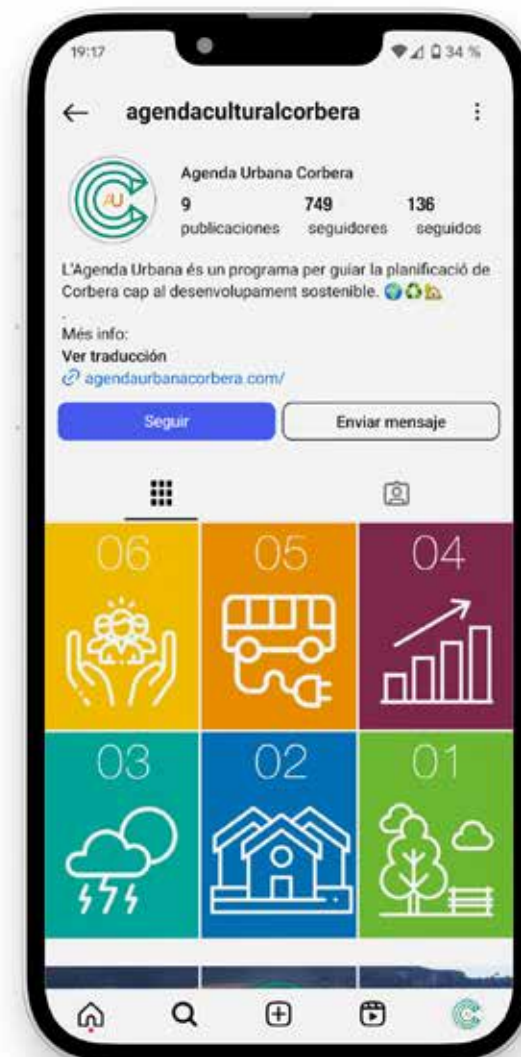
19:17

34 %

agendaculturalcorbera

AU

Agenda Urbana Corbera

| 9 | 749 | 136 |
|---|---|---|
| publicaciones | seguidores | seguidos |

L'Agenda Urbana és un programa per guiar la planificació de Corbera cap al desenvolupament sostenible.

.

Més info:

Ver traducción

agendaurbanacorbera.com/

Seguir

Enviar mensaje

06

05

04

03

02

01